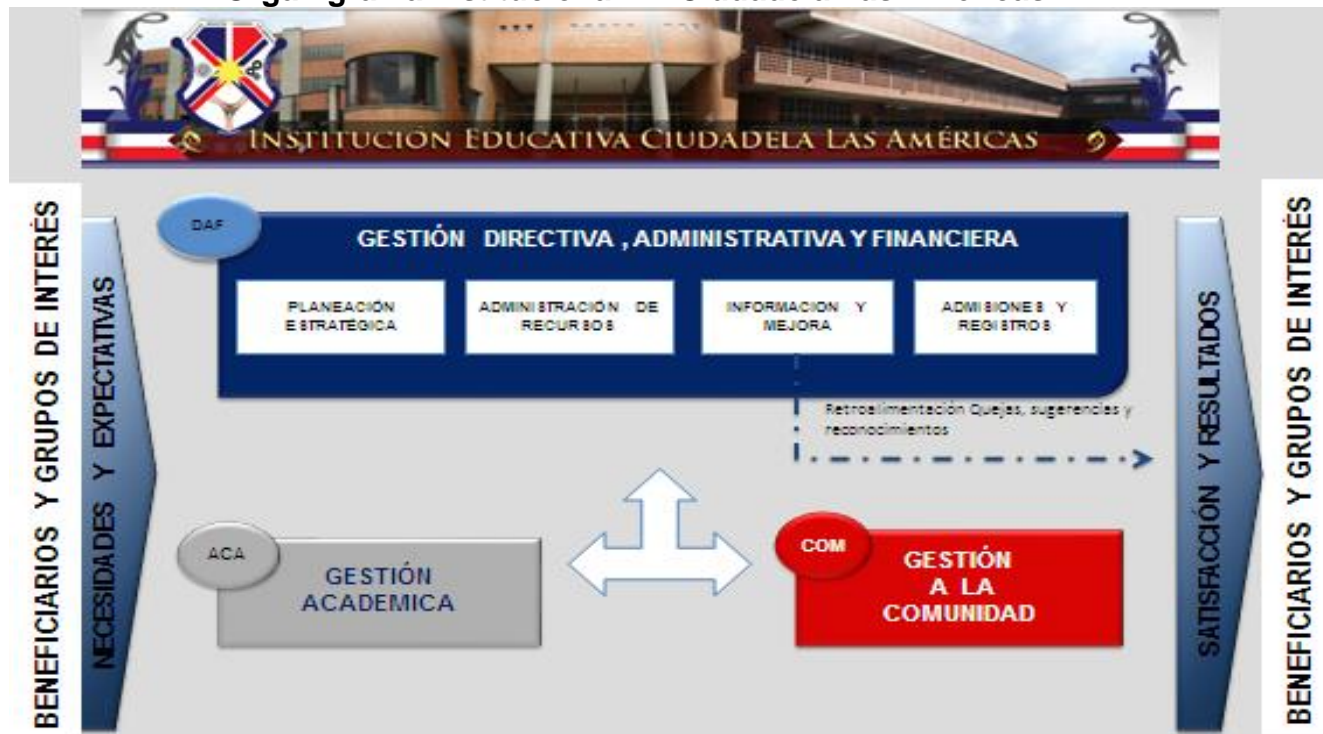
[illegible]

INSTITUCION EDUCATIVA CIUDADELA LAS AMÉRICAS

BENEFICIARIOS Y GRUPOS DE INTERÉS

NECESIDADES Y EXPECTATIVAS

DAF

GESTIÓN DIRECTIVA , ADMINISTRATIVA Y FINANCIERA

PLANEACIÓN ESTRATÉGICA

ADMINISTRACIÓN DE RECURSOS

INFORMACION Y MEJORA

ADMISIONES Y REGISTROS

Retroalimentación Quejas, sugerencias y reconocimientos

ACA

GESTIÓN ACADEMICA

COM

GESTIÓN A LA COMUNIDAD

SATISFACCIÓN Y RESULTADOS

BENEFICIARIOS Y GRUPOS DE INTERÉS